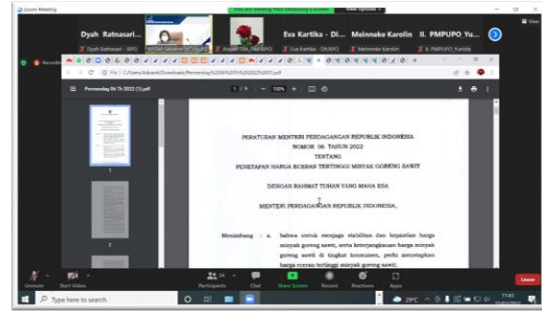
Zoom Meeting

Dyah Ratnasari...

Eva Kartika - Di...

Meinneke Karolin

II. PMPUPO Yu...

Dyah Ratnasari - RPO

Eva Kartika - DKIRPO

Meinneke Karolin

II. PMPUPO_Yunida

Recording

Permendag 06 Th 2022 (1).pdf

1 / 5

100%

PERATURAN MENTERI PERDAGANGAN REPUBLIK INDONESIA

NOMOR 06 TAHUN 2022

TENTANG

PENETAPAN HARGA ECERAN TERTINGGI MINYAK GORENG SAWIT

DENGAN RAHMAT TUHAN YANG MAHA ESA

MENTERI PERDAGANGAN REPUBLIK INDONESIA,

Menimbang : a. bahwa untuk menjaga stabilitas dan kepastian harga minyak goreng sawit, serta keterjangkauan harga minyak goreng sawit di tingkat konsumen, perlu menetapkan harga eceran tertinggi minyak goreng sawit;

1

2

Unmute

Start Video

Participants

Chat

Share Screen

Record

Reactions

Apps

Leave

Type here to search

29°C